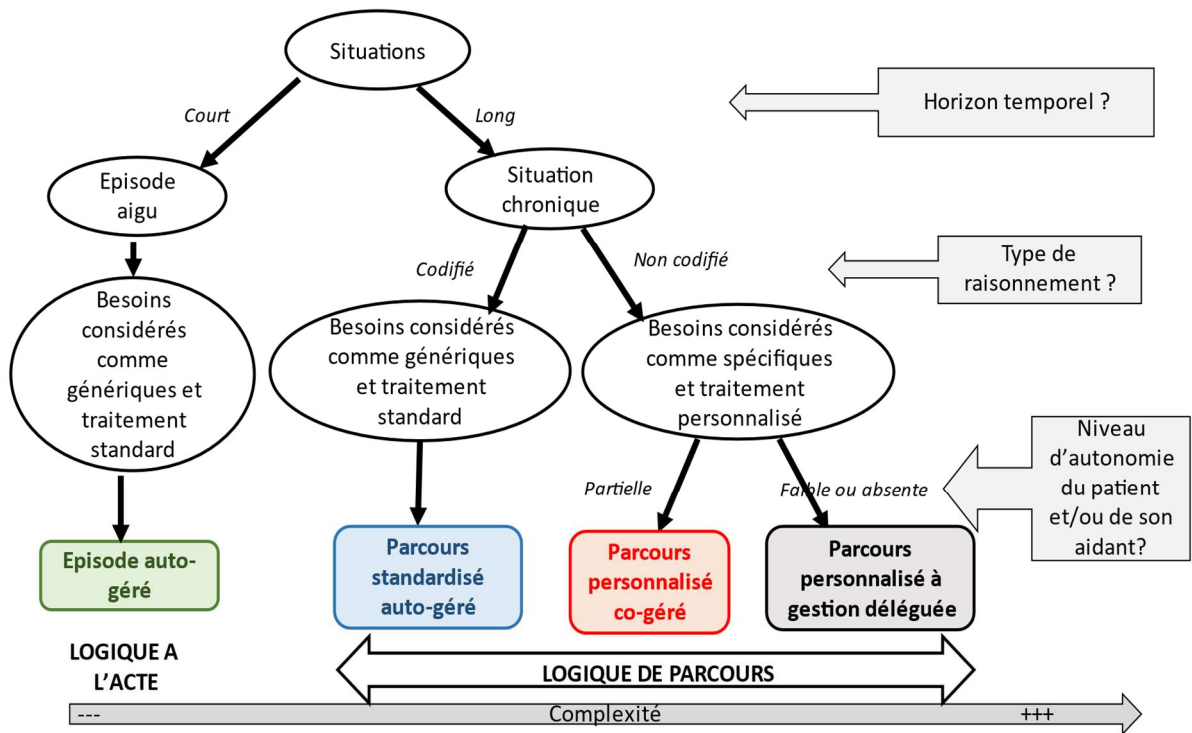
Situations

Court

Long

Horizon temporel ?

Episode aigu

Situation chronique

Codifié

Non codifié

Type de raisonnement ?

Besoins considérés comme génériques et traitement standard

Besoins considérés comme génériques et traitement standard

Besoins considérés comme spécifiques et traitement personnalisé

Niveau d'autonomie du patient et/ou de son aidant?

Partielle

Faible ou absente

Episode auto-géré

Parcours standardisé auto-géré

Parcours personnalisé co-géré

Parcours personnalisé à gestion déléguée

LOGIQUE A L'ACTE

LOGIQUE DE PARCOURS

---

Complexité

+++